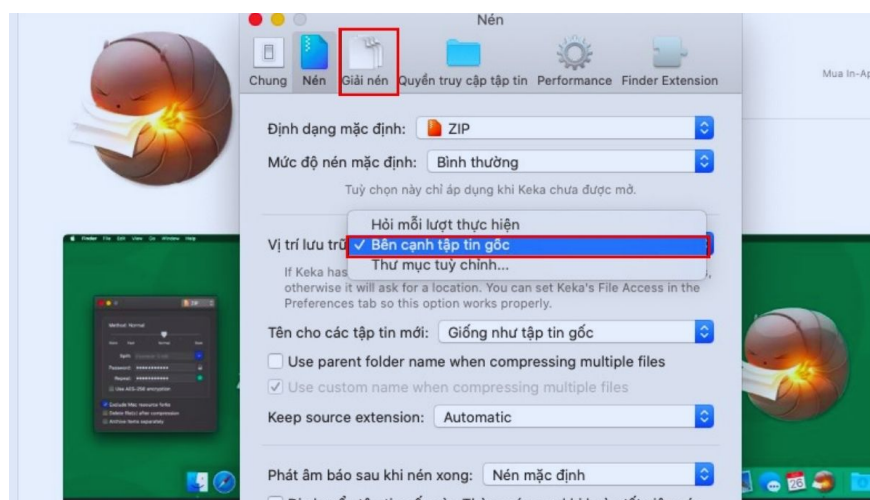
Nén

Chung Nén Giải nén Quyền truy cập tập tin Performance Finder Extension

Mua In-Ap

Định dạng mặc định: ZIP

Mức độ nén mặc định: Bình thường

Tuỳ chọn này chỉ áp dụng khi Keka chưa được mở.

Vị trí lưu trữ

Hỏi mỗi lượt thực hiện
✓ Bên cạnh tập tin gốc
Thư mục tuỳ chỉnh...

If Keka has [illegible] otherwise it will ask for a location. You can set Keka's File Access in the Preferences tab so this option works properly.

Tên cho các tập tin mới: Giống như tập tin gốc

Use parent folder name when compressing multiple files

✓ Use custom name when compressing multiple files

Keep source extension: Automatic

Phát âm báo sau khi nén xong: Nén mặc định

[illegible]